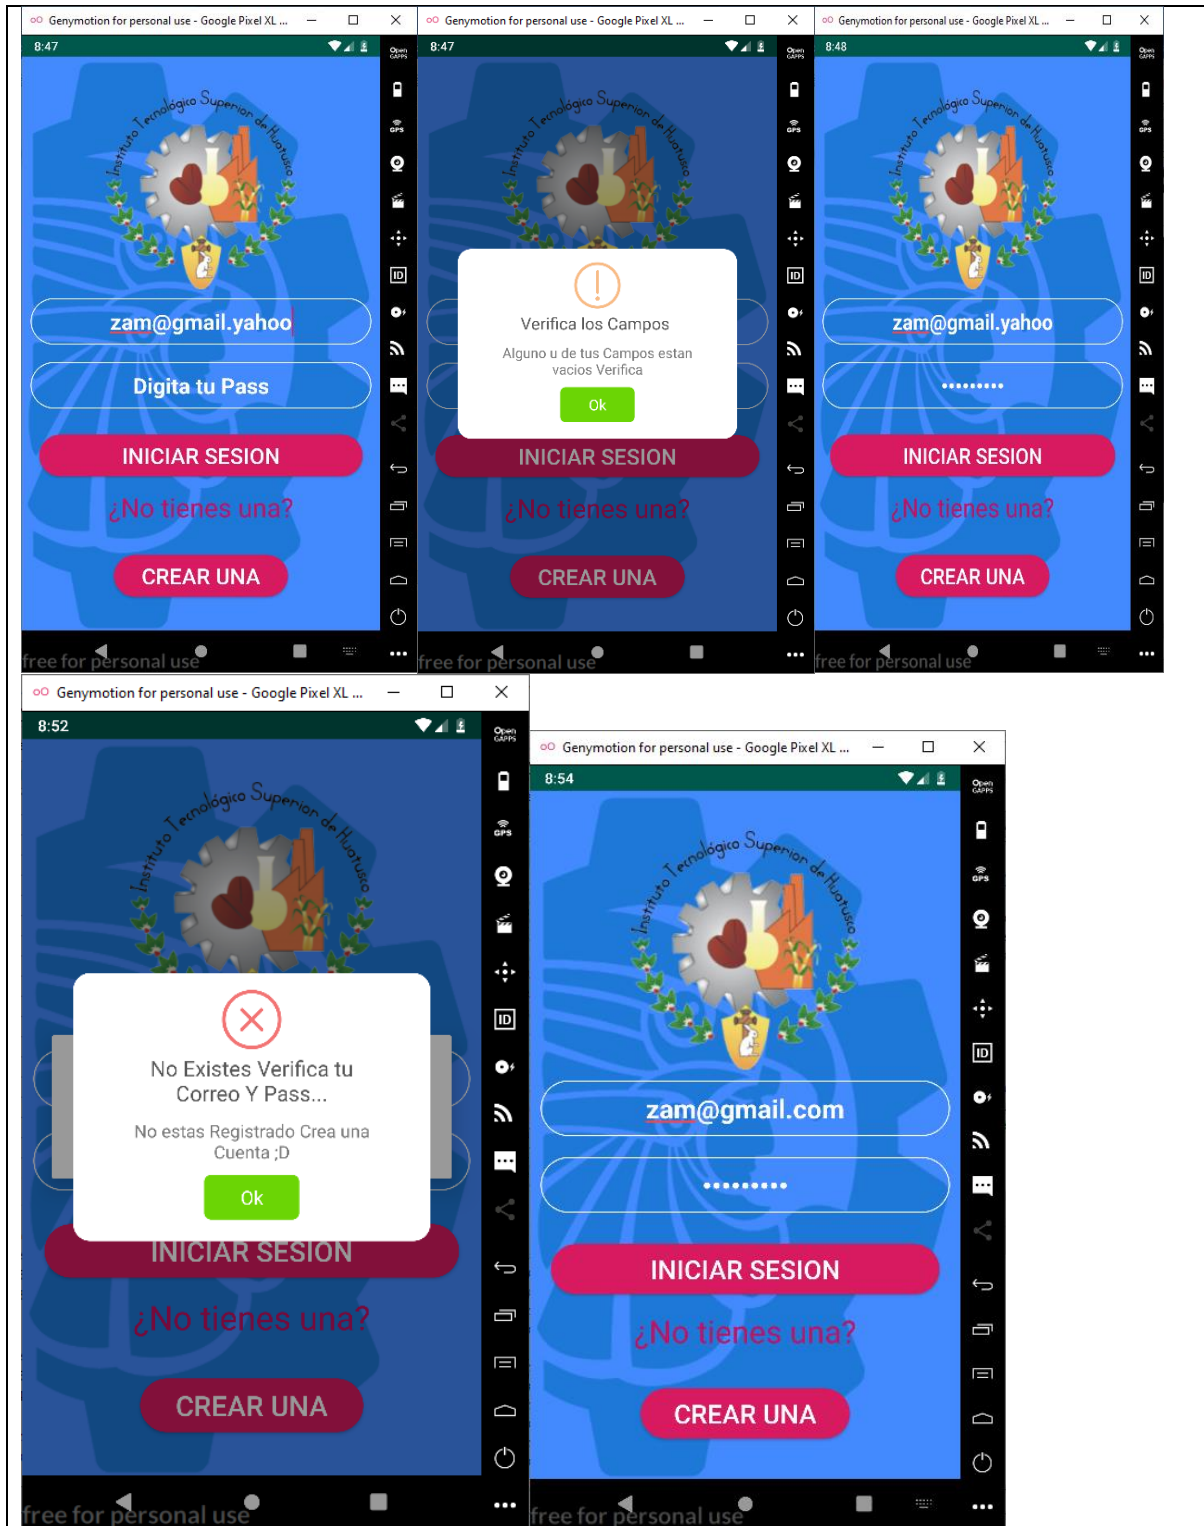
Genymotion for personal use - Google Pixel XL ...

8:47

Open GAPPS

GPS

ID

Instituto Tecnológico Superior de Huatusco

zam@gmail.yahoo

Digita tu Pass

INICIAR SESION

¿No tienes una?

CREAR UNA

free for personal use

Genymotion for personal use - Google Pixel XL ...

8:47

Open GAPPS

GPS

ID

Instituto Tecnológico Superior de Huatusco

Verifica los Campos

Alguno u de tus Campos estan vacios Verifica

Ok

INICIAR SESION

¿No tienes una?

CREAR UNA

free for personal use

Genymotion for personal use - Google Pixel XL ...

8:48

Open GAPPS

GPS

ID

Instituto Tecnológico Superior de Huatusco

zam@gmail.yahoo

•••••••••

INICIAR SESION

¿No tienes una?

CREAR UNA

free for personal use

Genymotion for personal use - Google Pixel XL ...

8:52

Open GAPPS

GPS

ID

Instituto Tecnológico Superior de Huatusco

No Existes Verifica tu Correo Y Pass...

No estas Registrado Crea una Cuenta ;D

Ok

INICIAR SESION

¿No tienes una?

CREAR UNA

free for personal use

Genymotion for personal use - Google Pixel XL ...

8:54

Open GAPPS

GPS

ID

Instituto Tecnológico Superior de Huatusco

zam@gmail.com

•••••••••

INICIAR SESION

¿No tienes una?

CREAR UNA

free for personal use